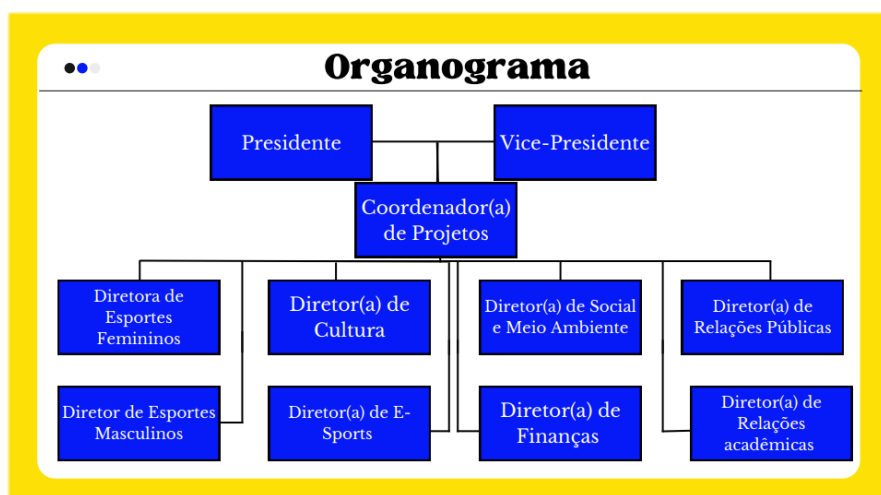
Organograma

Presidente

Vice-Presidente

Coordenador(a) de Projetos

Diretora de Esportes Femininos

Diretor(a) de Cultura

Diretor(a) de Social e Meio Ambiente

Diretor(a) de Relações Públicas

Diretor de Esportes Masculinos

Diretor(a) de E-Sports

Diretor(a) de Finanças

Diretor(a) de Relações acadêmicas